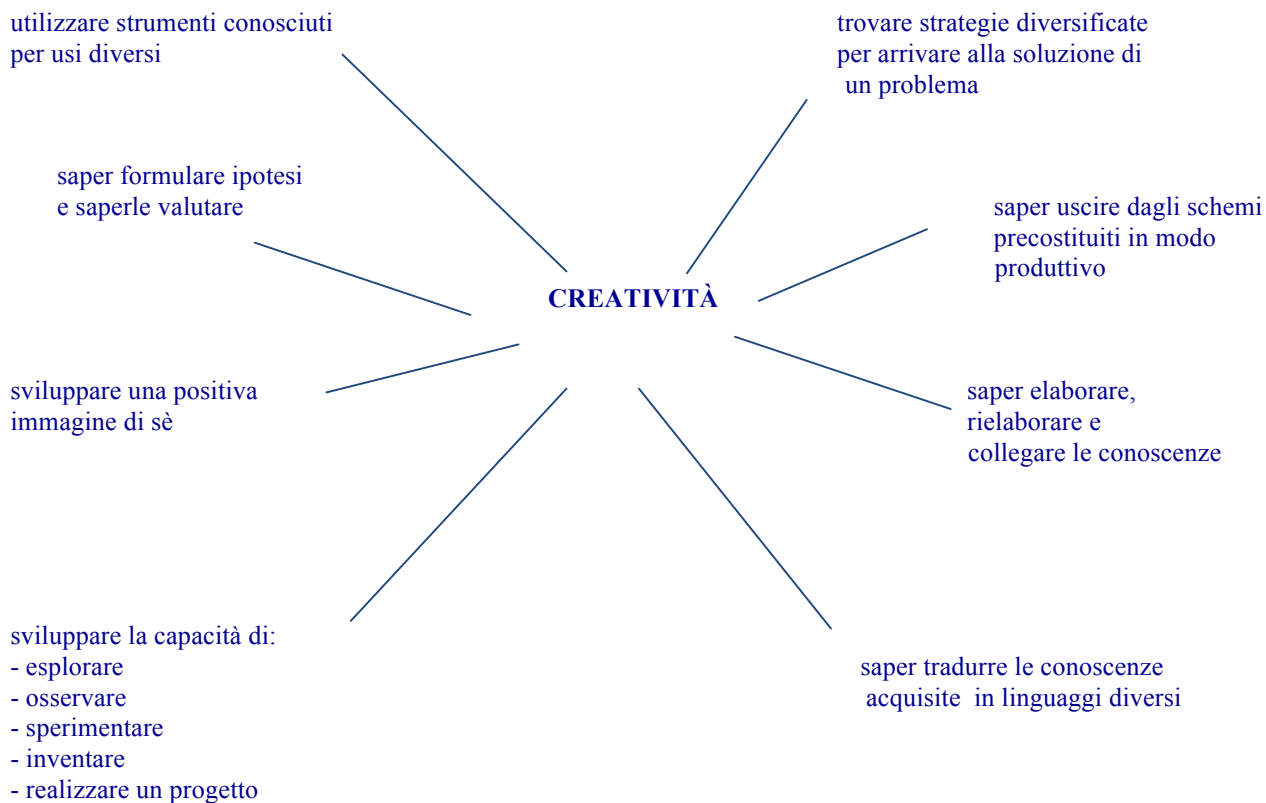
utilizzare strumenti conosciuti per usi diversi

trovare strategie diversificate per arrivare alla soluzione di un problema

saper formulare ipotesi e saperle valutare

saper uscire dagli schemi precostituiti in modo produttivo

CREATIVITÀ

sviluppare una positiva immagine di sè

saper elaborare, rielaborare e collegare le conoscenze

sviluppare la capacità di:
- esplorare
- osservare
- sperimentare
- inventare
- realizzare un progetto

saper tradurre le conoscenze acquisite in linguaggi diversi